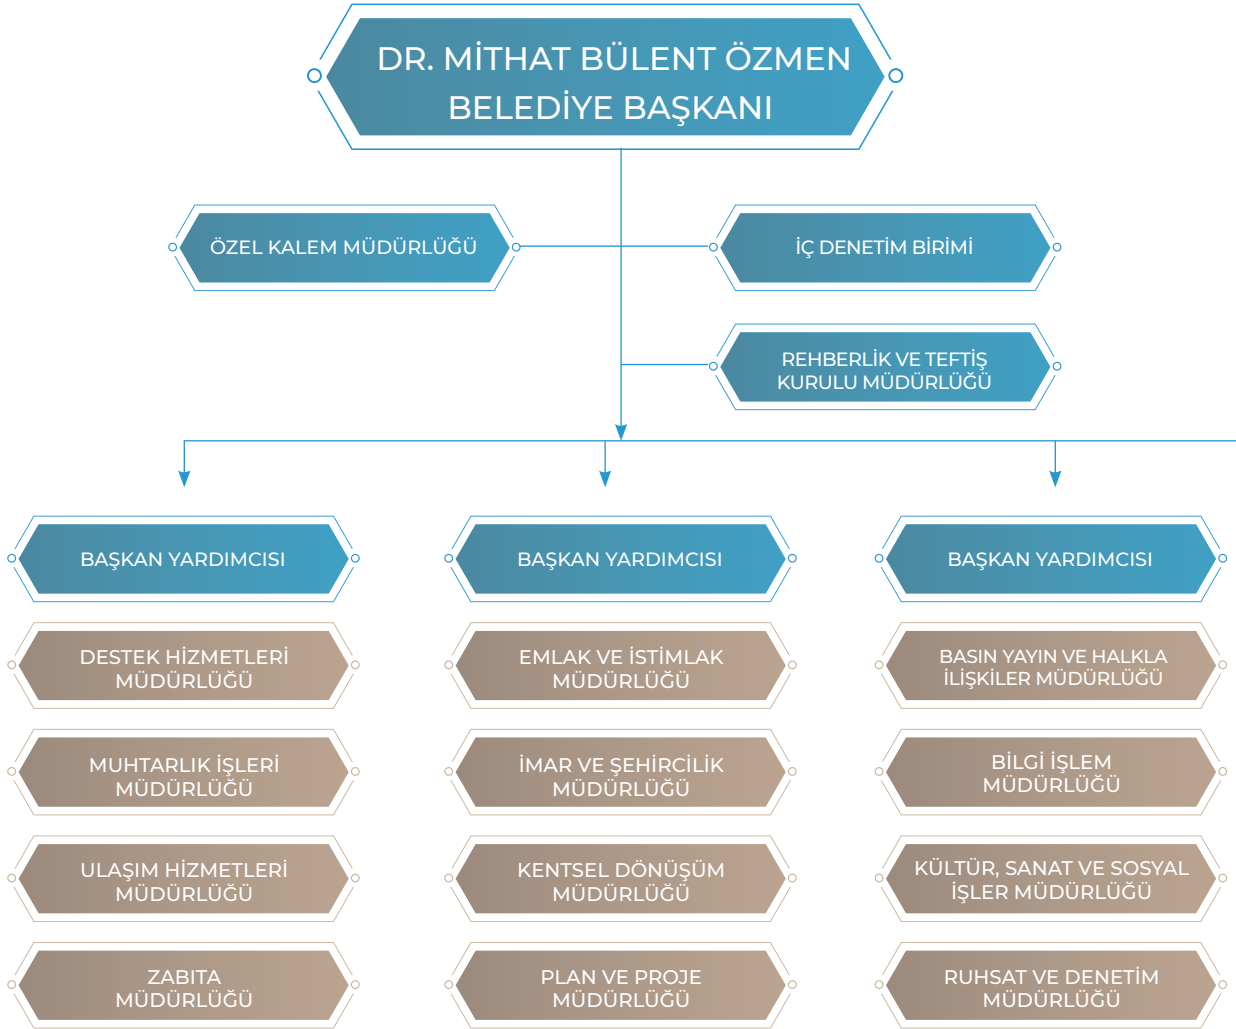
DR. MİTHAT BÜLENT ÖZMEN
BELEDİYE BAŞKANI

ÖZEL KALEM MÜDÜRLÜĞÜ

İÇ DENETİM BİRİMİ

REHBERLİK VE TEFTİŞ KURULU MÜDÜRLÜĞÜ

BAŞKAN YARDIMCISI

DESTEK HİZMETLERİ MÜDÜRLÜĞÜ

MUHTARLIK İŞLERİ MÜDÜRLÜĞÜ

ULAŞIM HİZMETLERİ MÜDÜRLÜĞÜ

ZABITA MÜDÜRLÜĞÜ

BAŞKAN YARDIMCISI

EMLAK VE İSTİMLAK MÜDÜRLÜĞÜ

İMAR VE ŞEHİRCİLİK MÜDÜRLÜĞÜ

KENTSEL DÖNÜŞÜM MÜDÜRLÜĞÜ

PLAN VE PROJE MÜDÜRLÜĞÜ

BAŞKAN YARDIMCISI

BASIN YAYIN VE HALKLA İLİŞKİLER MÜDÜRLÜĞÜ

BİLGİ İŞLEM MÜDÜRLÜĞÜ

KÜLTÜR, SANAT VE SOSYAL İŞLER MÜDÜRLÜĞÜ

RUHSAT VE DENETİM MÜDÜRLÜĞÜ